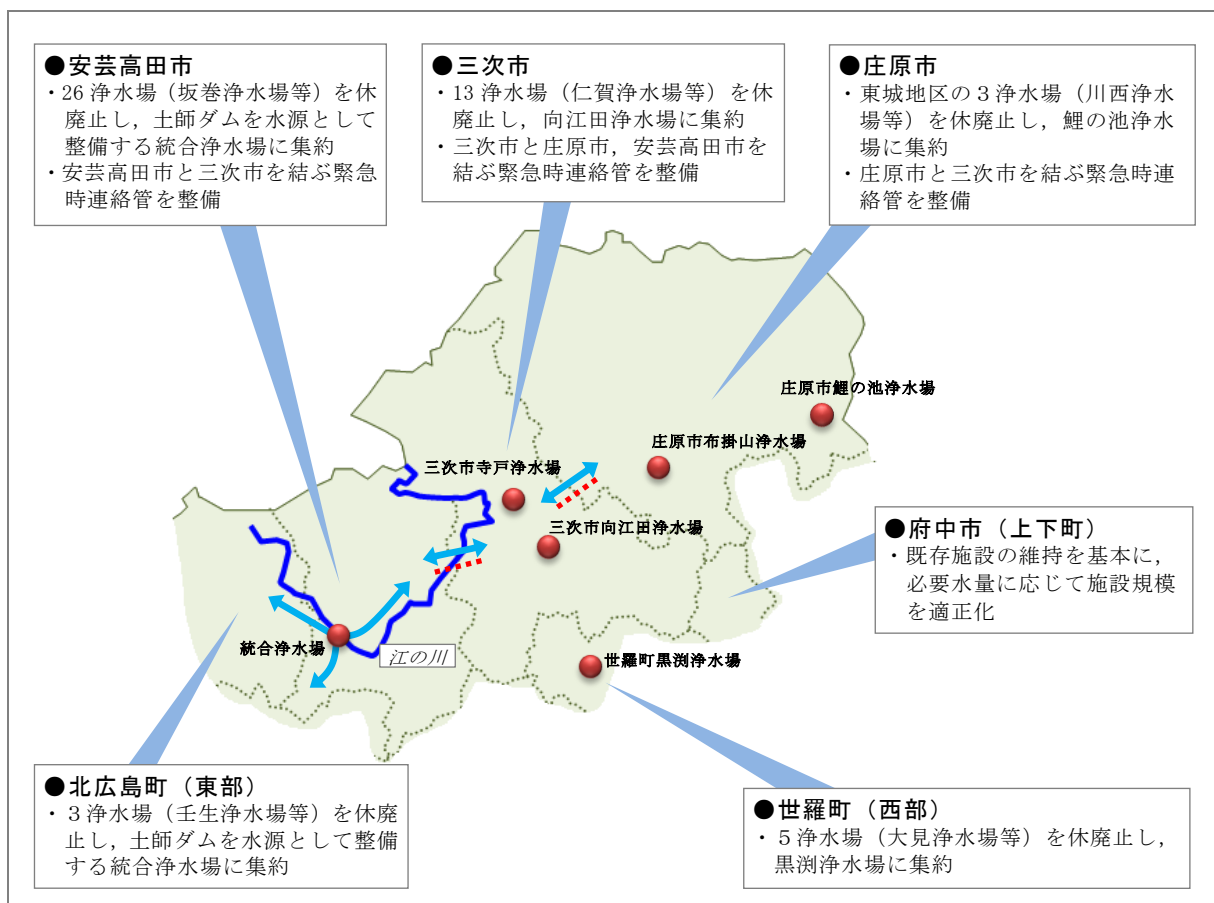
●安芸高田市
・26 浄水場（坂巻浄水場等）を休廃止し，土師ダムを水源として整備する統合浄水場に集約
・安芸高田市と三次市を結ぶ緊急時連絡管を整備

●三次市
・13 浄水場（仁賀浄水場等）を休廃止し，向江田浄水場に集約
・三次市と庄原市，安芸高田市を結ぶ緊急時連絡管を整備

●庄原市
・東城地区の３浄水場（川西浄水場等）を休廃止し，鯉の池浄水場に集約
・庄原市と三次市を結ぶ緊急時連絡管を整備

庄原市鯉の池浄水場

庄原市布掛山浄水場

三次市寺戸浄水場

三次市向江田浄水場

統合浄水場

江の川

世羅町黒渕浄水場

●府中市（上下町）
・既存施設の維持を基本に，必要水量に応じて施設規模を適正化

●北広島町（東部）
・３浄水場（壬生浄水場等）を休廃止し，土師ダムを水源として整備する統合浄水場に集約

●世羅町（西部）
・５浄水場（大見浄水場等）を休廃止し，黒渕浄水場に集約